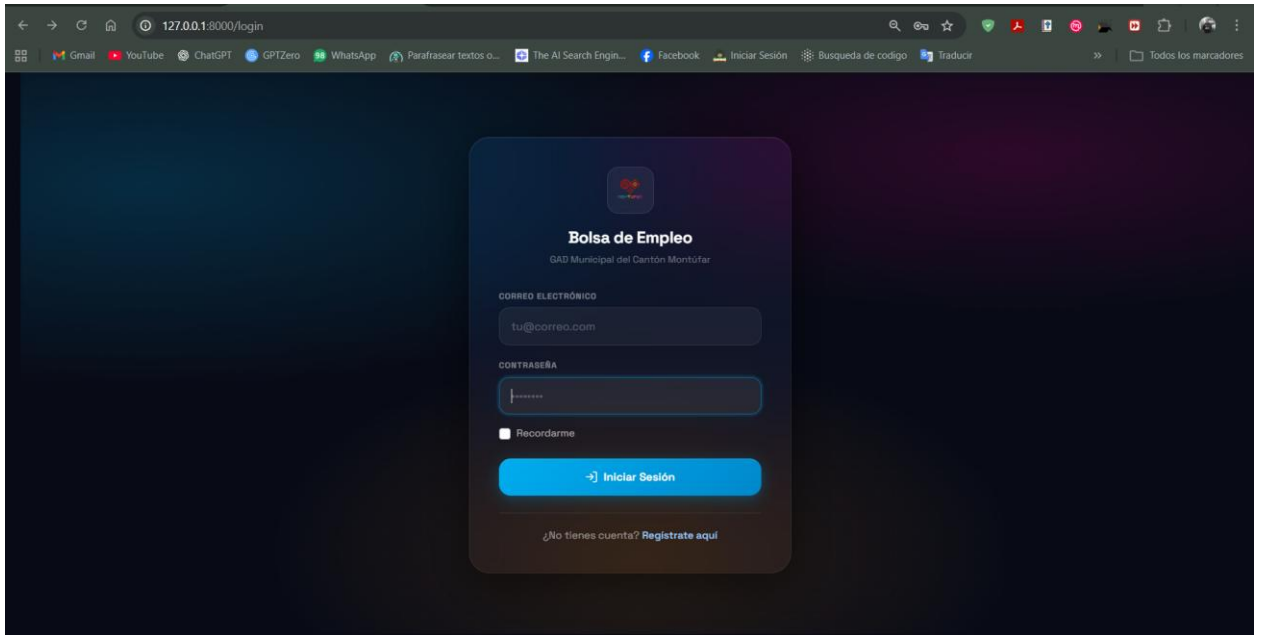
127.0.0.1:8000/login

Gmail YouTube ChatGPT GPTZero WhatsApp Parafrasear textos o... The AI Search Engin... Facebook Iniciar Sesión Busqueda de codigo Traducir » Todos los marcadores

Bolsa de Empleo

GAD Municipal del Cantón Montúfar

CORREO ELECTRÓNICO

tu@correo.com

CONTRASEÑA

••••••••

Recordarme

Iniciar Sesión

¿No tienes cuenta? Registrate aquí